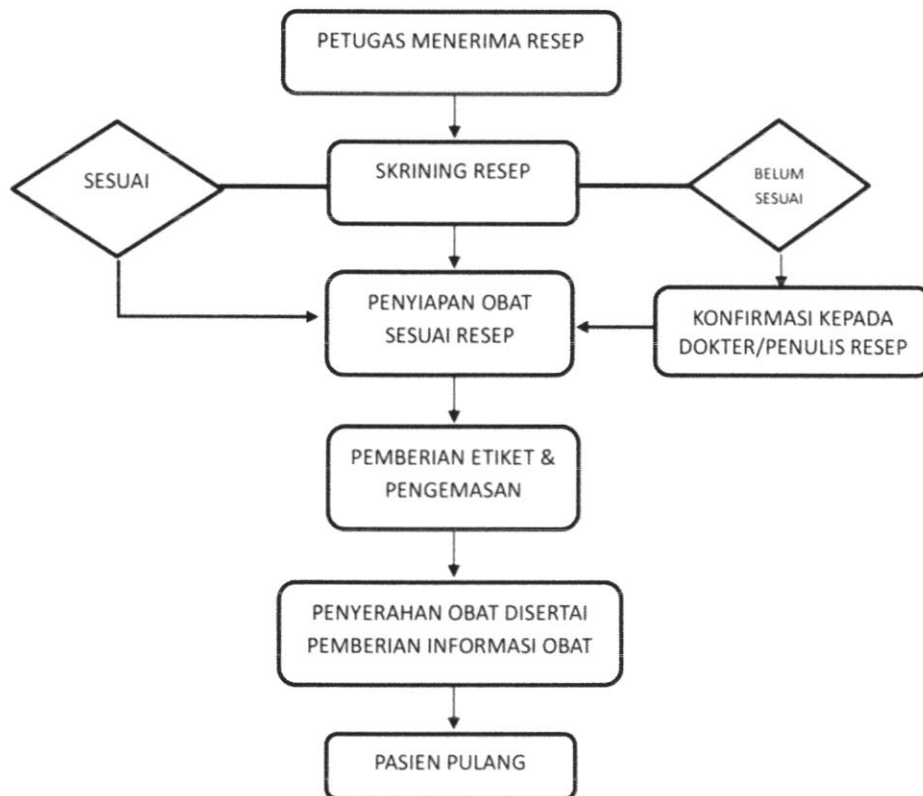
PETUGAS MENERIMA RESEP

SESUAI

SKRINING RESEP

BELUM SESUAI

PENYIAPAN OBAT SESUAI RESEP

KONFIRMASI KEPADA DOKTER/PENULIS RESEP

PEMBERIAN ETIKET & PENGEMASAN

PENYERAHAN OBAT DISERTAI PEMBERIAN INFORMASI OBAT

PASIEN PULANG